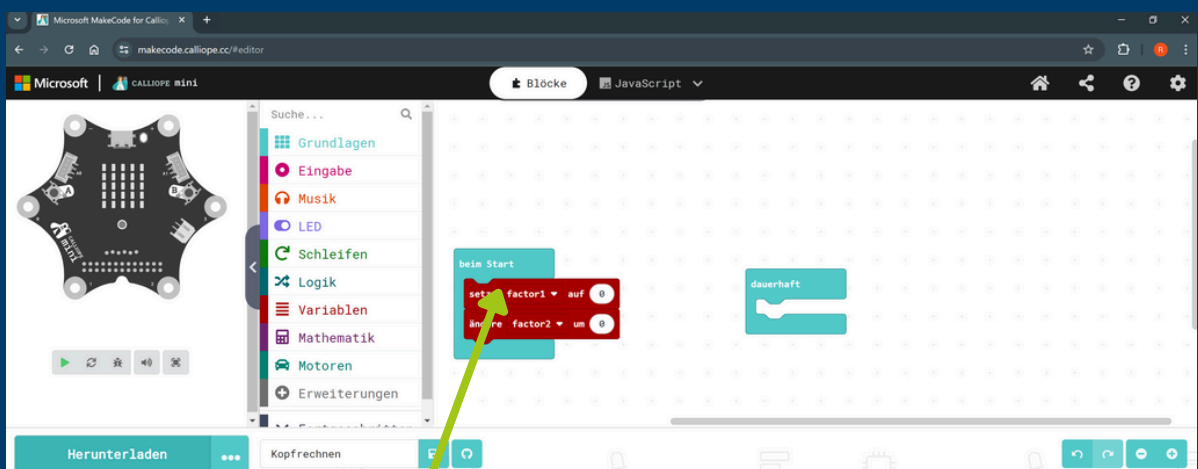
Microsoft MakeCode for Calliop ×

makecode.calliope.cc/#editor

Microsoft | CALLIOPE mini

Blöcke

JavaScript

Suche...

Grundlagen

Eingabe

Musik

LED

Schleifen

Logik

Variablen

Mathematik

Motoren

Erweiterungen

Fortgeschritten

beim Start

setze factor1 auf 0

ändere factor2 um 0

dauerhaft

A

B

Herunterladen

Kopfrechnen